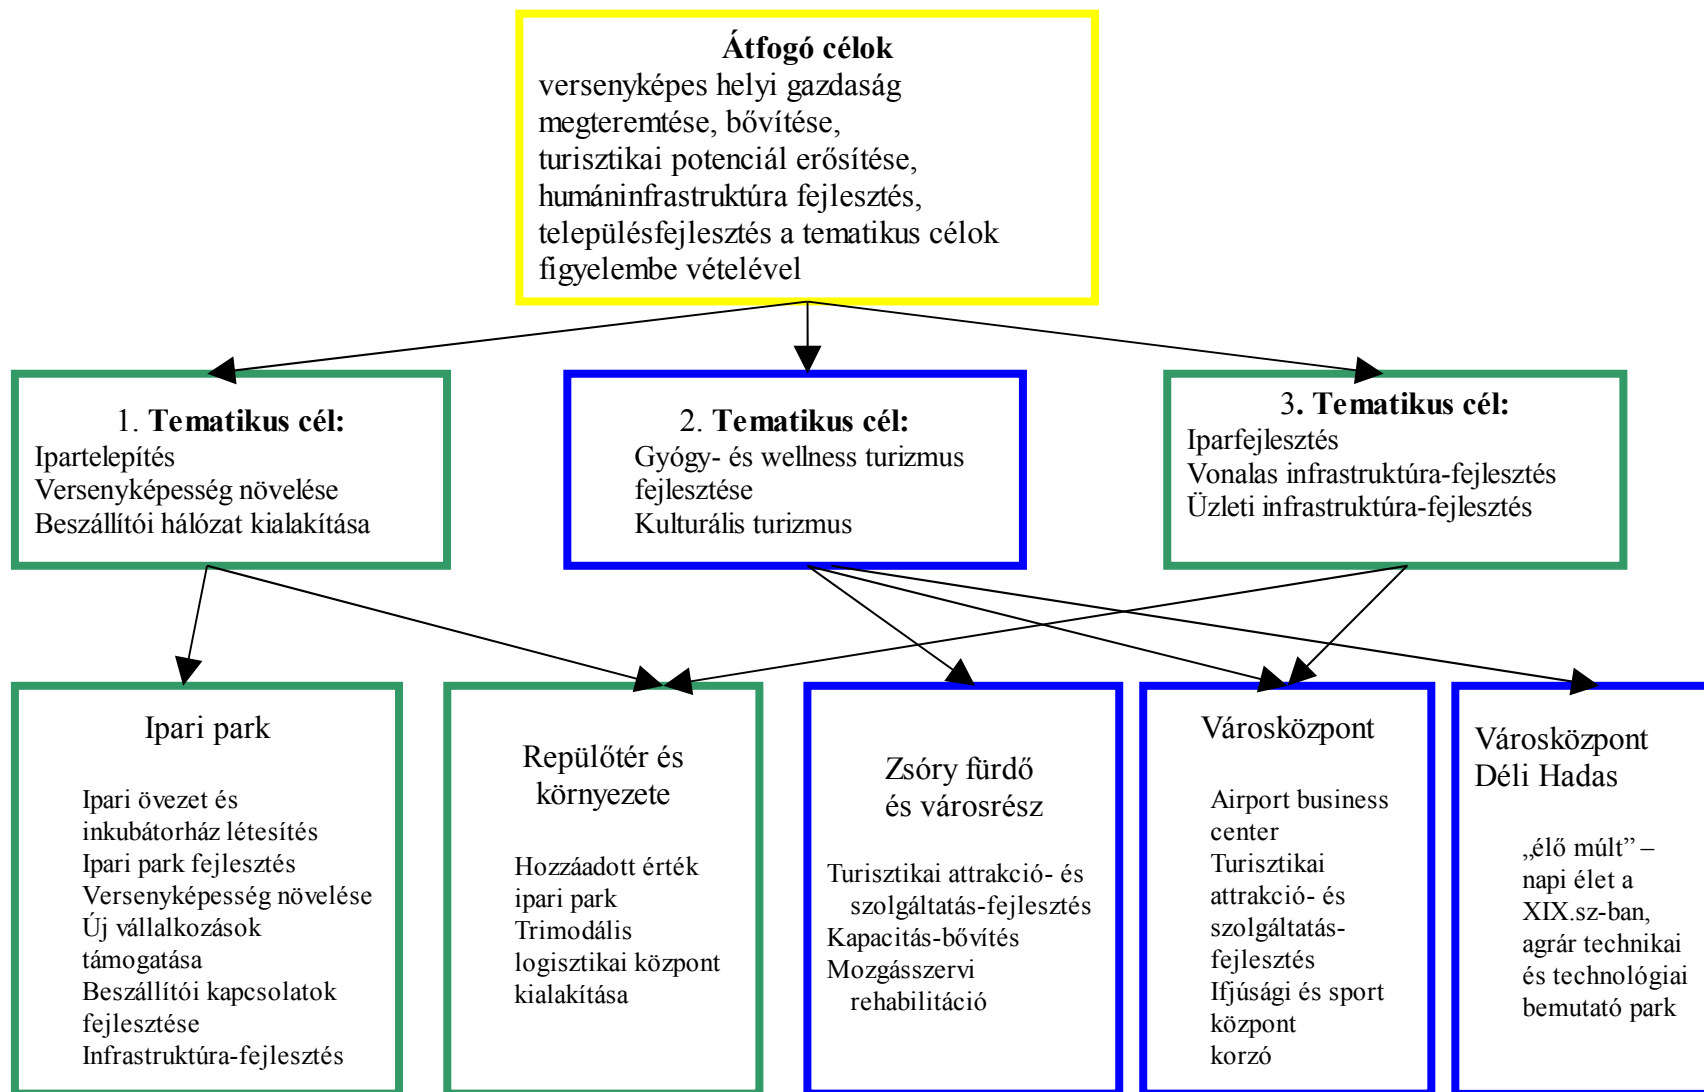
Átfogó célok
versenyképes helyi gazdaság megteremtése, bővítése,
turisztikai potenciál erősítése,
humáninfrastruktúra fejlesztés,
településfejlesztés a tematikus célok figyelembe vételével

1. Tematikus cél:
Iparteleptés
Versenyképesség növelése
Beszállítói hálózat kialakítása

2. Tematikus cél:
Gyógy- és wellness turizmus fejlesztése
Kulturális turizmus

3. Tematikus cél:
Iparfejlesztés
Vonalas infrastruktúra-fejlesztés
Üzleti infrastruktúra-fejlesztés

Ipari park

Ipari övezet és inkubátorház létesítés
Ipari park fejlesztés
Versenyképesség növelése
Új vállalkozások támogatása
Beszállítói kapcsolatok fejlesztése
Infrastruktúra-fejlesztés

Repülőtér és környezete

Hozzáadott érték ipari park
Trimodális logisztikai központ kialakítása

Zsóry fürdő és városrész

Turisztikai attrakció- és szolgáltatás-fejlesztés
Kapacitás-bővítés
Mozgásszervi rehabilitáció

Városközpont

Airport business center
Turisztikai attrakció- és szolgáltatás-fejlesztés
Ifjúsági és sport központ
korzó

Városközpont Déli Hadas

„élő múlt” – napi élet a XIX.sz-ban, agrár technikai és technológiai bemutató park